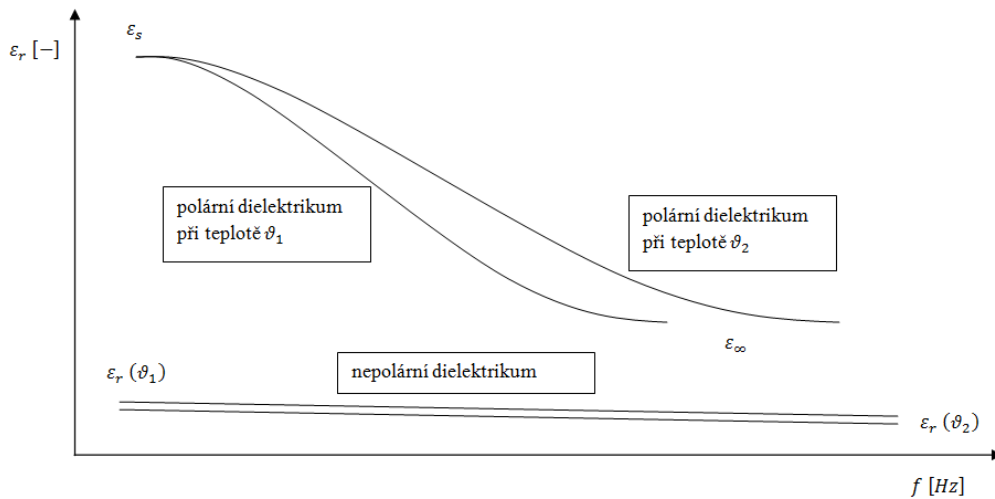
$\varepsilon_r\ [-]$

$\varepsilon_s$

polární dielektrikum při teplotě $\vartheta_1$

polární dielektrikum při teplotě $\vartheta_2$

$\varepsilon_\infty$

$\varepsilon_r\ (\vartheta_1)$

nepolární dielektrikum

$\varepsilon_r\ (\vartheta_2)$

$f\ [Hz]$